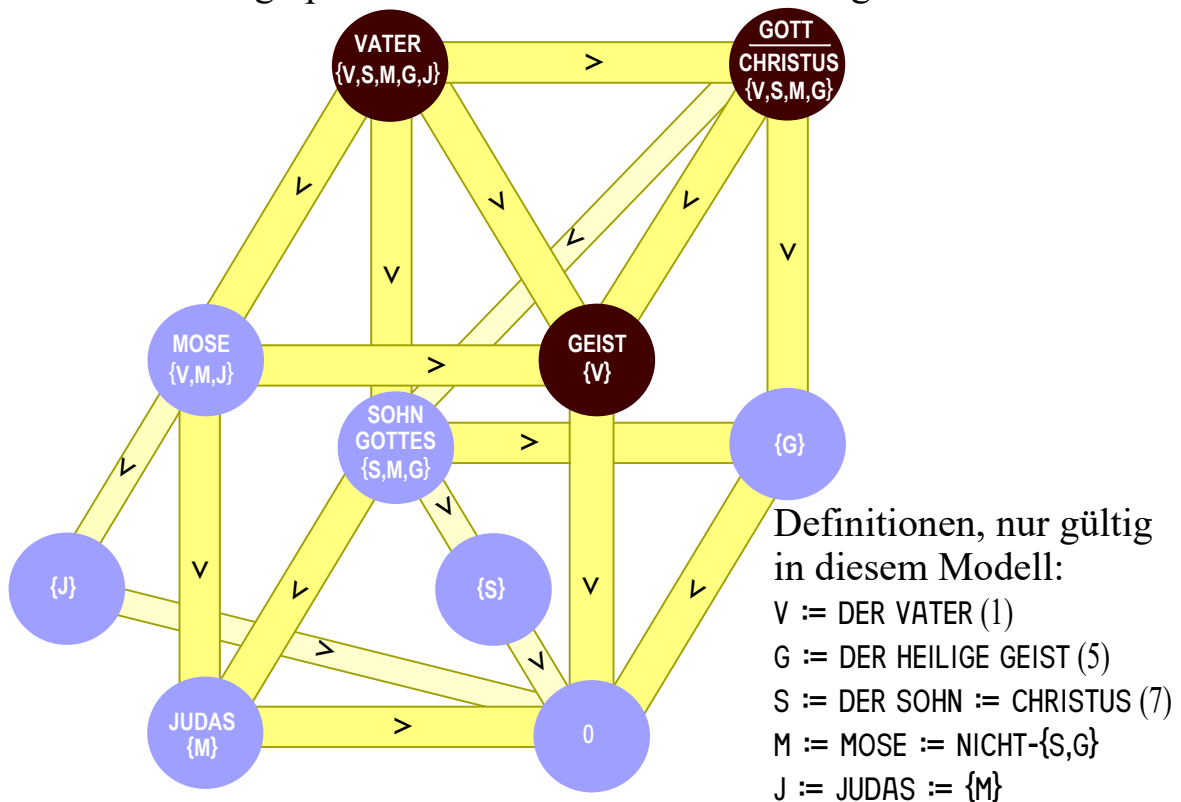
VATER
{V,S,M,G,J}

>

GOTT
CHRISTUS
{V,S,M,G}

>
>
>
>
>
>

MOSE
{V,M,J}

>

GEIST
{V}

SOHN
GOTTES
{S,M,G}

>

{G}

>
>
>

{J}

{S}

>
>
>

JUDAS
{M}

>

0

Definitionen, nur gültig in diesem Modell:
V ≔ DER VATER (1)
G ≔ DER HEILIGE GEIST (5)
S ≔ DER SOHN ≔ CHRISTUS (7)
M ≔ MOSE ≔ NICHT-{S,G}
J ≔ JUDAS ≔ {M}